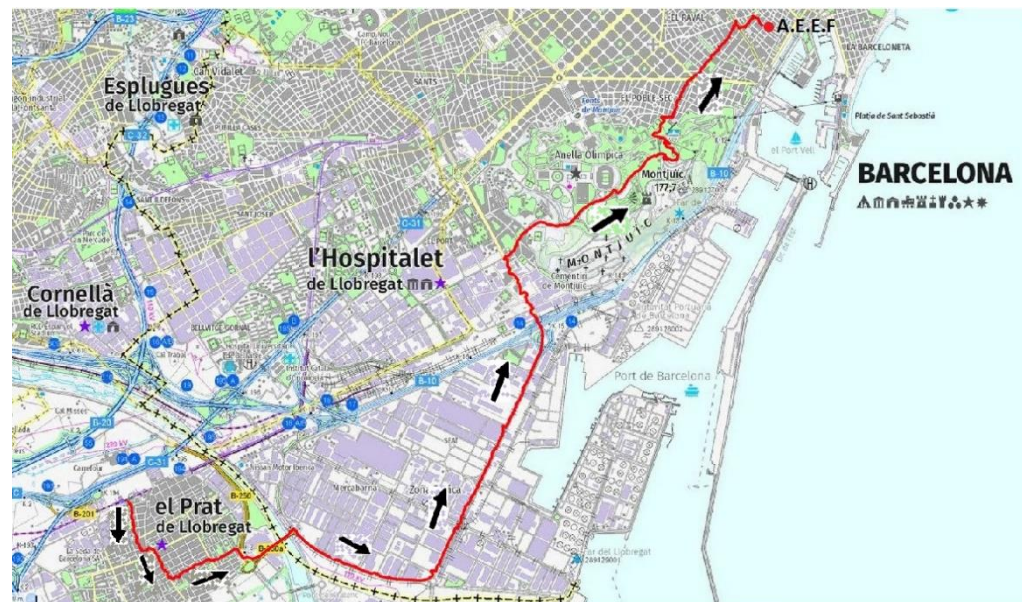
EL RAVAL
A.E.E.F
LA BARCELONETA
Platja de Sant Sebastià
el Port Vell
BARCELONA
SANTS
Esplugues de Llobregat
Can Vidalet
C-32
B-23
Anella Olímpica
Montjuïc 177,7
B-10
C-31
SANT JOSEP
l'Hospitalet de Llobregat
Cornellà de Llobregat
MONTJUÏC
Cementiri de Montjuïc
BELLVITGE
Port de Barcelona
B-10
B-20
C-31
Mercabarna
Zona Franca
el Prat de Llobregat
B-250
B-201
Far del Llobregat